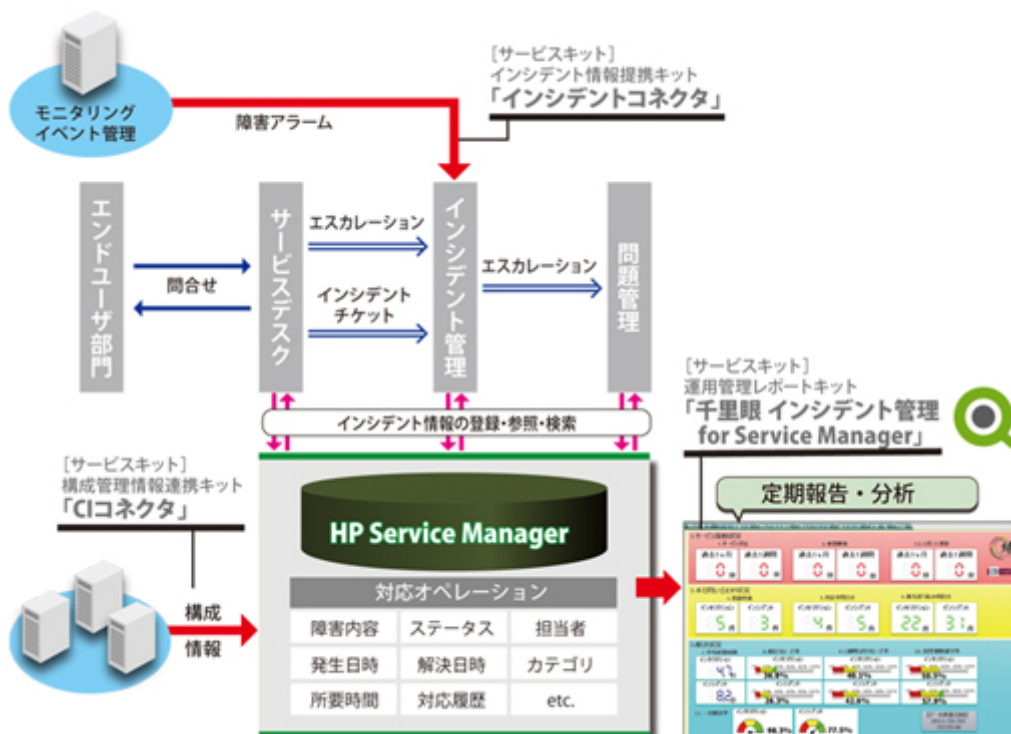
モニタリング イベント管理

障害アラーム

［サービスキット］
インシデント情報提携キット
「インシデントコネクタ」

エンドユーザ部門

問合せ

サービスデスク

エスカレーション

インシデント チケット

インシデント管理

エスカレーション

問題管理

インシデント情報の登録・参照・検索

［サービスキット］
構成管理情報連携キット
「CIコネクタ」

構成 情報

HP Service Manager

対応オペレーション

| 障害内容 | ステータス | 担当者 |
|---|---|---|
| 発生日時 | 解決日時 | カテゴリ |
| 所要時間 | 対応履歴 | etc. |

［サービスキット］
運用管理レポートキット
「千里眼 インシデント管理 for Service Manager」

定期報告・分析

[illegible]